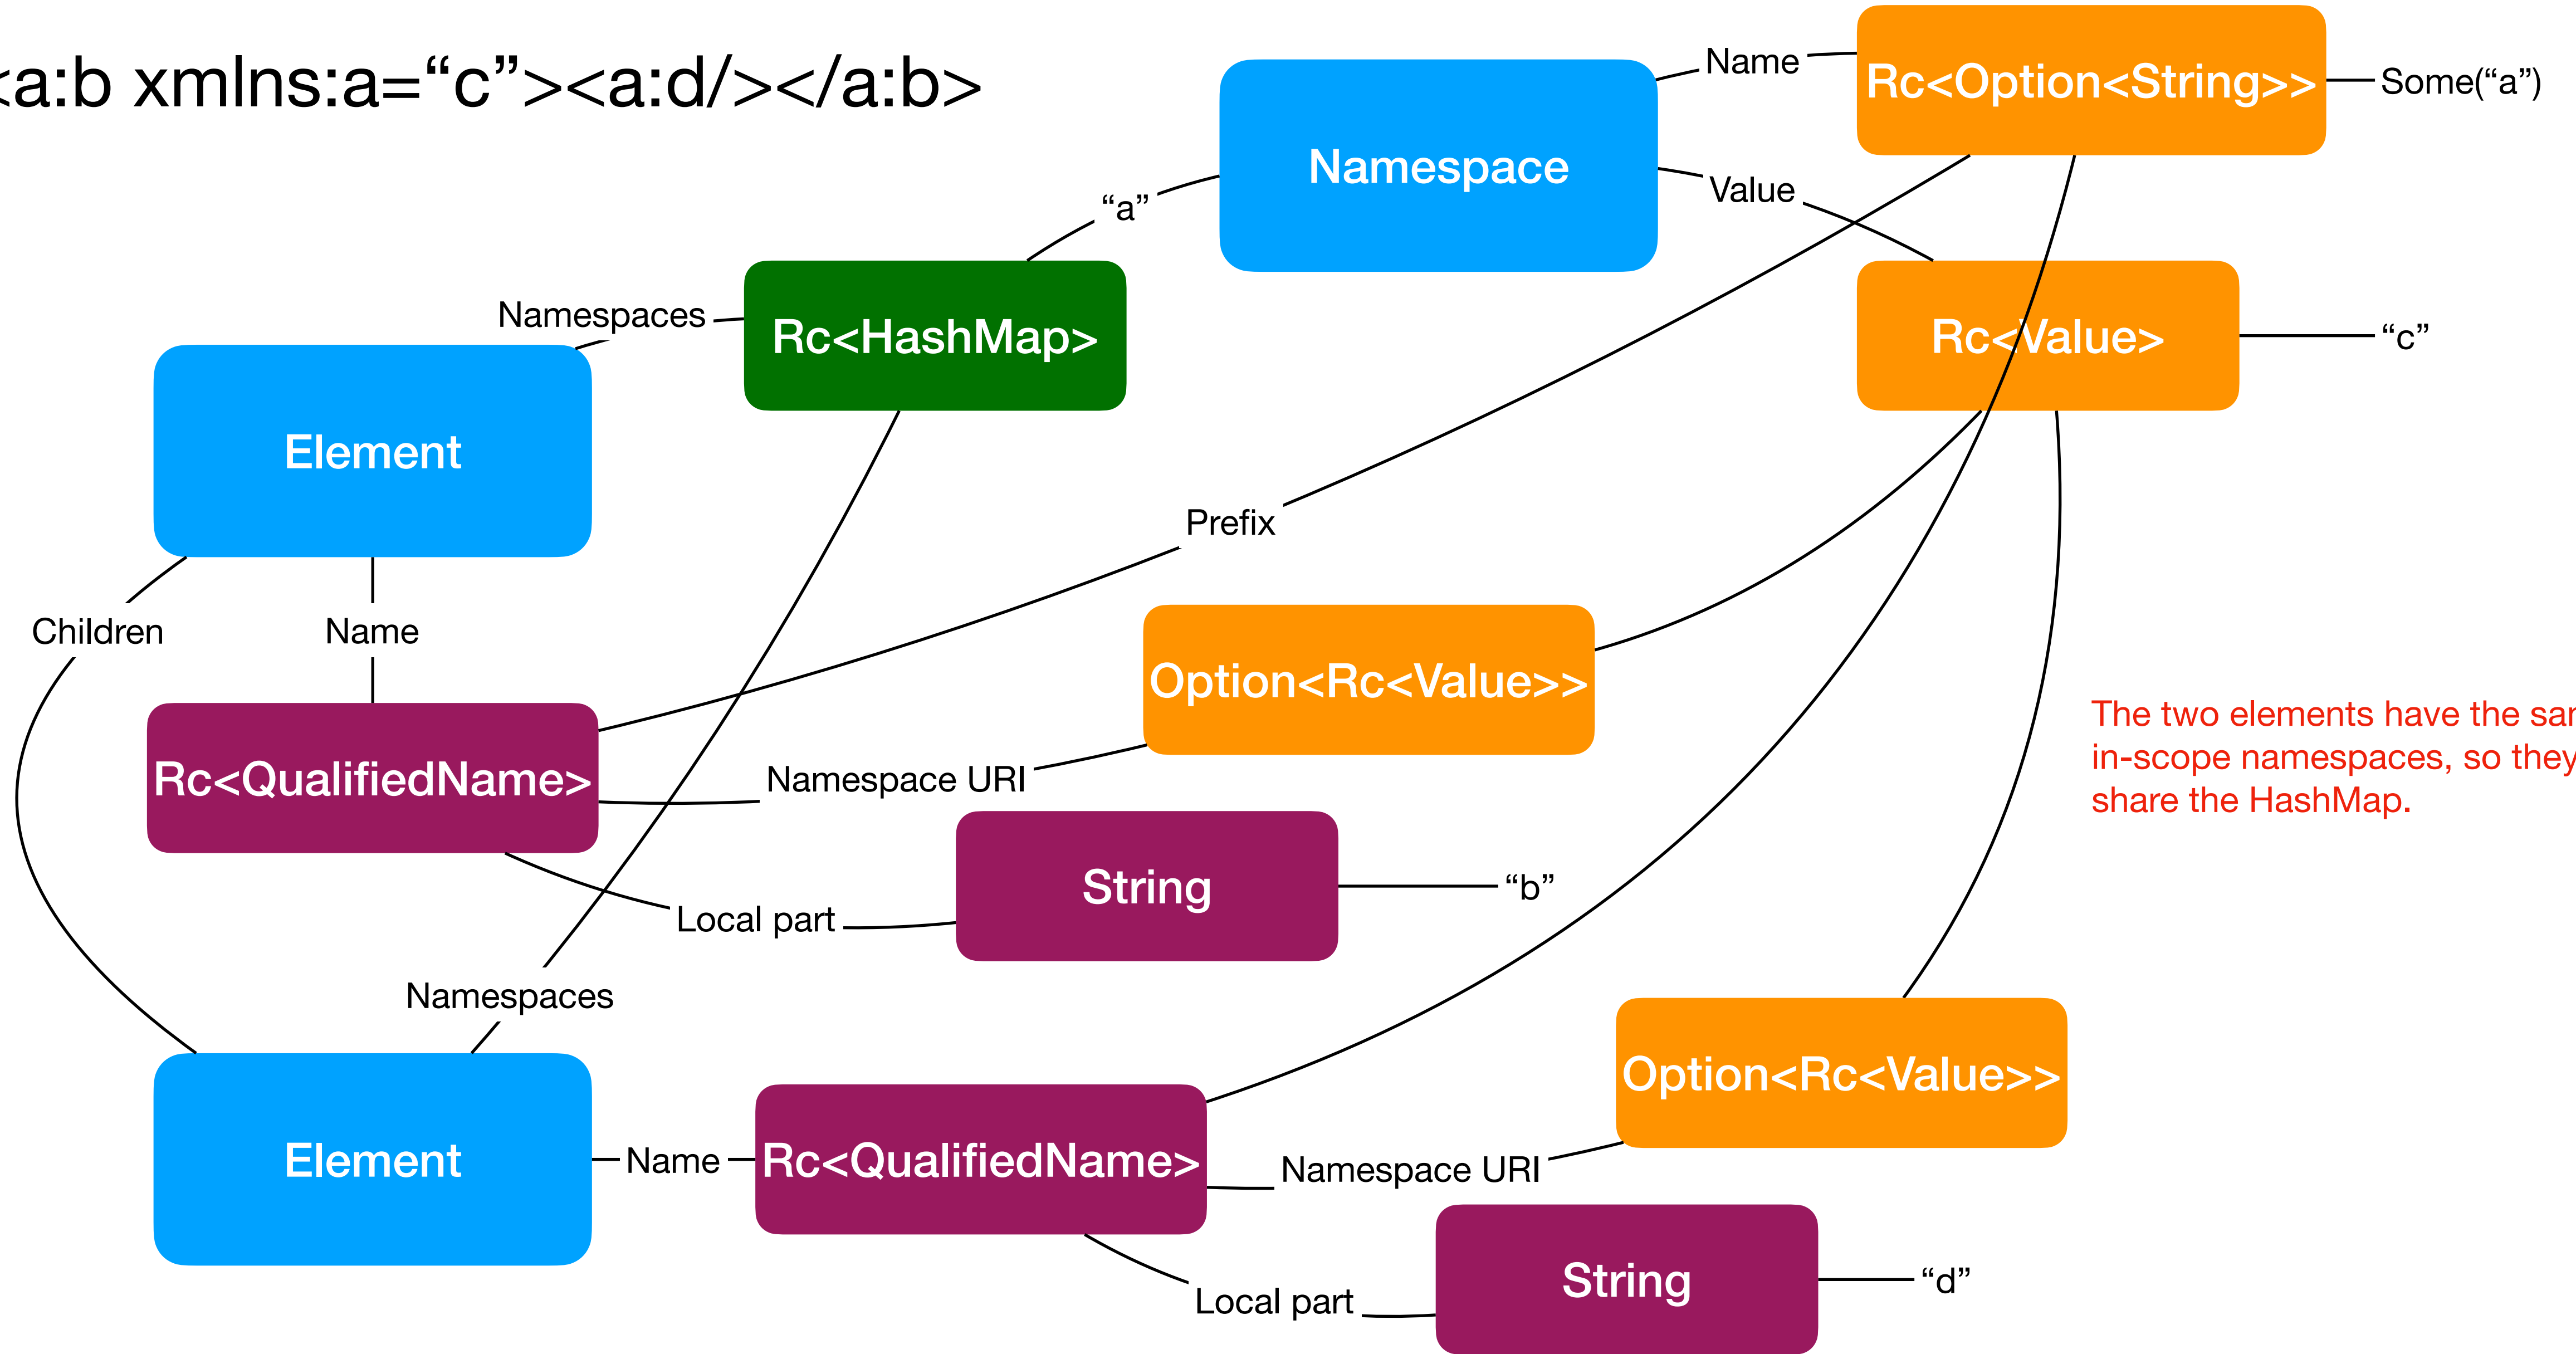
<a:b xmlns:a="c"><a:d/></a:b>

Name

Rc<Option<String>>

Some("a")

Namespace

Value

"a"

Namespaces

Rc<HashMap>

Rc<Value>

"c"

Element

Prefix

Children

Name

Option<Rc<Value>>

The two elements have the sar
in-scope namespaces, so they
share the HashMap.

Rc<QualifiedName>

Namespace URI

String

"b"

Local part

Namespaces

Option<Rc<Value>>

Element

Name

Rc<QualifiedName>

Namespace URI

String

"d"

Local part